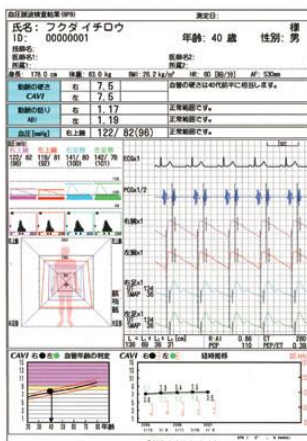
血圧脈波検査結果(BPS)　　　　　　測定日:

氏名: フクダイチロウ　　　　　　　　　様
ID: 00000001　　　　　　年齢: 40 歳　　性別: 男

技師名:
医師名1:　　　　　　　　医師名2:
所属1:　　　　　　　　　所属2:
身長: 178.0 cm　体重: 63.0 kg　BMI: 20.2 kg/m²　HR: 80 [80/59]　AF: 530ms

| 動脈の硬さ CAVI | 右 | 7.6 | 血管の硬さは40代前半に相当します。 |
|---|---|---|---|
| | 左 | 7.5 | |
| 動脈の詰り ABI | 右 | 1.17 | 正常範囲です。 |
| | 左 | 1.19 | 正常範囲です。 |
| 血圧[mmHg] | 右上腕 | 122/82(96) | 正常範囲です。 |

右上腕　左上腕　右足首　左足首
122/82 (96)　118/80 (92)　141/80 (100)　143/79 (101)

ECG×1
PCG×1/2
右腕×1
左腕×1
右足首 SMP 134 36
左足首 SMP 134 36
ABI
R-AI　0.86　CT
PEP/ET　0.36

CAVI 右●左● 血管年齢の判定
CAVI 右　左　経時推移
7.6 7.5

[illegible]